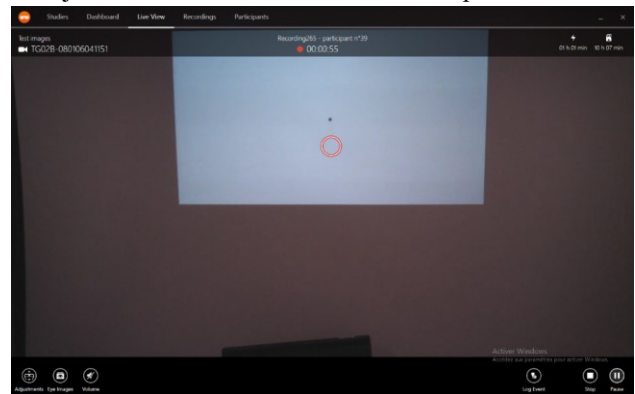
Studies Dashboard Live View Recordings Participants

Test images
TG02B-080106041151

Recording265 - participant n°39
00:00:55

01 h 09 min 10 h 07 min

Activer Windows
Accédez aux paramètres pour activer Windows.

Adjustments Eye Images Volume

Log Event

Stop Pause